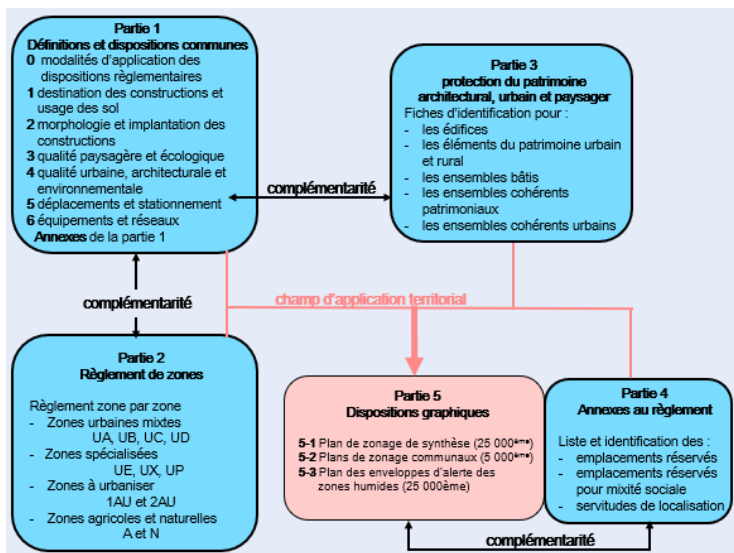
**Partie 1**
**Définitions et dispositions communes**
**0** modalités d'application des dispositions règlementaires
**1** destination des constructions et usage des sol
**2** morphologie et implantation des constructions
**3** qualité paysagère et écologique
**4** qualité urbaine, architecturale et environnementale
**5** déplacements et stationnement
**6** équipements et réseaux
**Annexes** de la partie 1

**complémentarité**

**Partie 3**
**protection du patrimoine architectural, urbain et paysager**
Fiches d'identification pour :
- les édifices
- les éléments du patrimoine urbain et rural
- les ensembles bâtis
- les ensembles cohérents patrimoniaux
- les ensembles cohérents urbains

**complémentarité**

champ d'application territorial

**Partie 2**
**Règlement de zones**
Règlement zone par zone
- Zones urbaines mixtes
UA, UB, UC, UD
- Zones spécialisées
UE, UX, UP
- Zones à urbaniser
1AU et 2AU
- Zones agricoles et naturelles
A et N

**Partie 5**
**Dispositions graphiques**
**5-1** Plan de zonage de synthèse (25 000$^{ème}$)
**5-2** Plans de zonage communaux (5 000$^{ème}$)
**5-3** Plan des enveloppes d'alerte des zones humides (25 000ème)

**Partie 4**
**Annexes au règlement**
Liste et identification des :
- emplacements réservés
- emplacements réservés pour mixité sociale
- servitudes de localisation

**complémentarité**